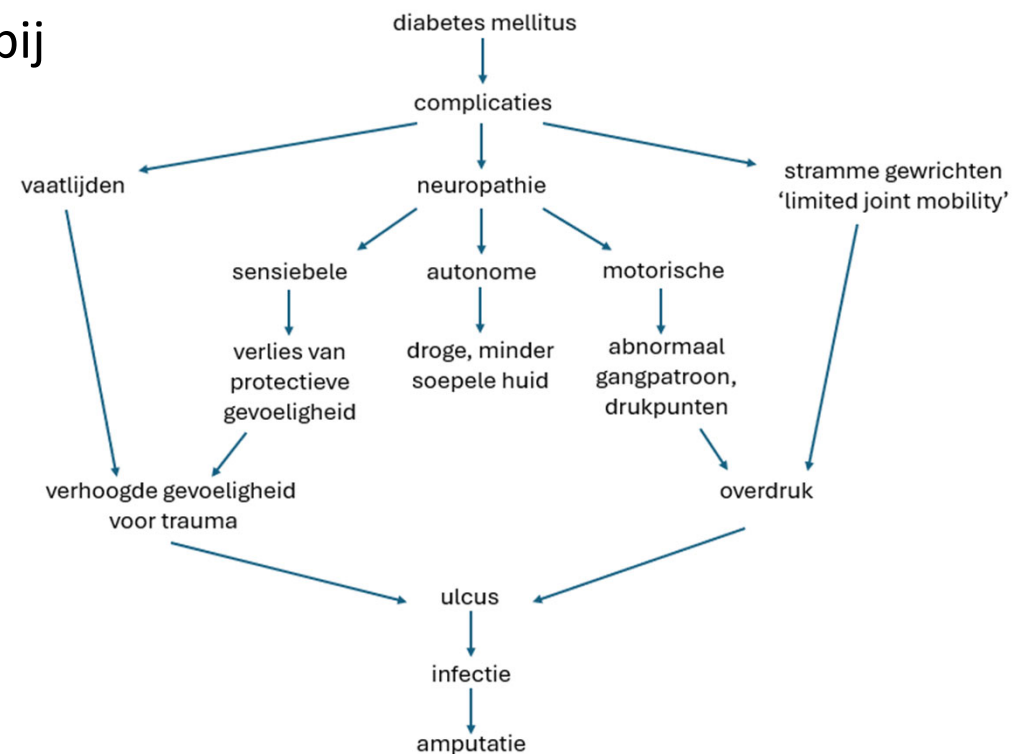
bij

diabetes mellitus

complicaties

vaatlijden

neuropathie

stramme gewrichten 'limited joint mobility'

sensiebele

autonome

motorische

verlies van protectieve gevoeligheid

droge, minder soepele huid

abnormaal gangpatroon, drukpunten

verhoogde gevoeligheid voor trauma

overdruk

ulcus

infectie

amputatie